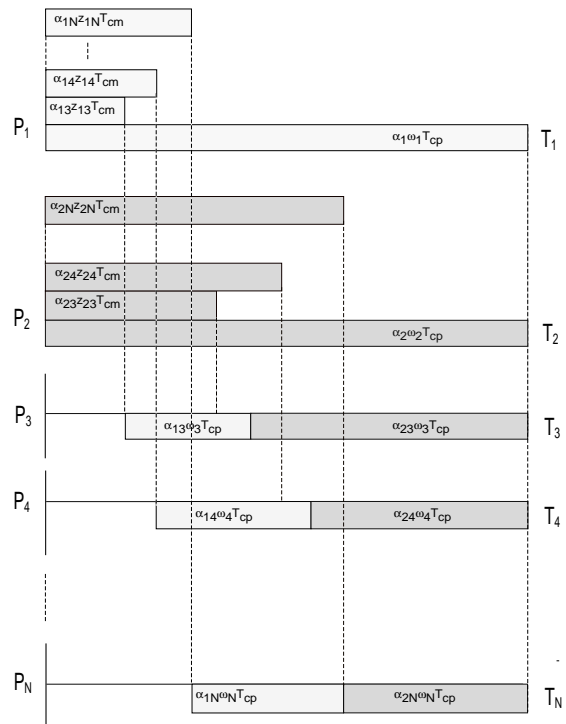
$\alpha_{1N}z_{1N}T_{cm}$

$\alpha_{14}z_{14}T_{cm}$

$\alpha_{13}z_{13}T_{cm}$

$P_1$

$\alpha_1\omega_1T_{cp}$

$T_1$

$\alpha_{2N}z_{2N}T_{cm}$

$\alpha_{24}z_{24}T_{cm}$

$\alpha_{23}z_{23}T_{cm}$

$P_2$

$\alpha_2\omega_2T_{cp}$

$T_2$

$P_3$

$\alpha_{13}\omega_3T_{cp}$

$\alpha_{23}\omega_3T_{cp}$

$T_3$

$P_4$

$\alpha_{14}\omega_4T_{cp}$

$\alpha_{24}\omega_4T_{cp}$

$T_4$

$P_N$

$\alpha_{1N}\omega_NT_{cp}$

$\alpha_{2N}\omega_NT_{cp}$

$T_N$